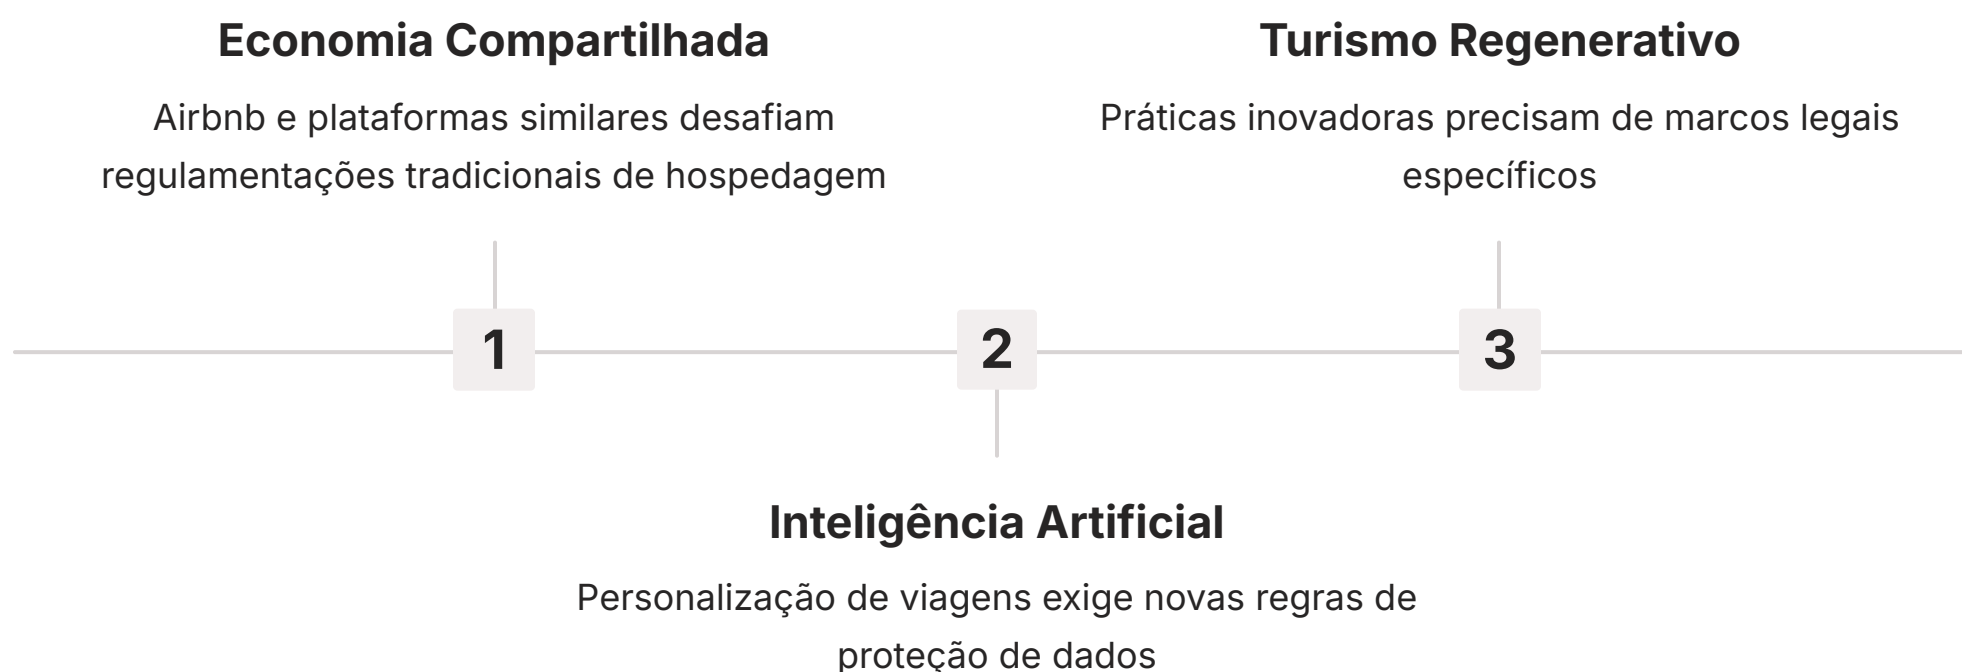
Economia Compartilhada

Airbnb e plataformas similares desafiam regulamentações tradicionais de hospedagem

Turismo Regenerativo

Práticas inovadoras precisam de marcos legais específicos

1

2

3

Inteligência Artificial

Personalização de viagens exige novas regras de proteção de dados